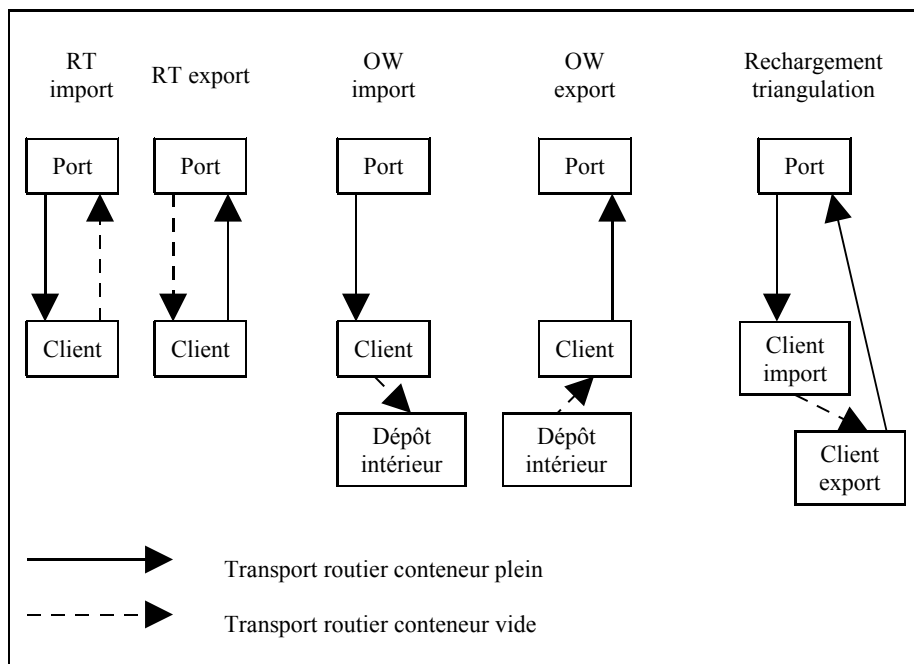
RT import

RT export

OW import

OW export

Rechargement triangulation

Port

Client

Port

Client

Port

Client

Dépôt intérieur

Port

Client

Dépôt intérieur

Port

Client import

Client export

Transport routier conteneur plein

Transport routier conteneur vide